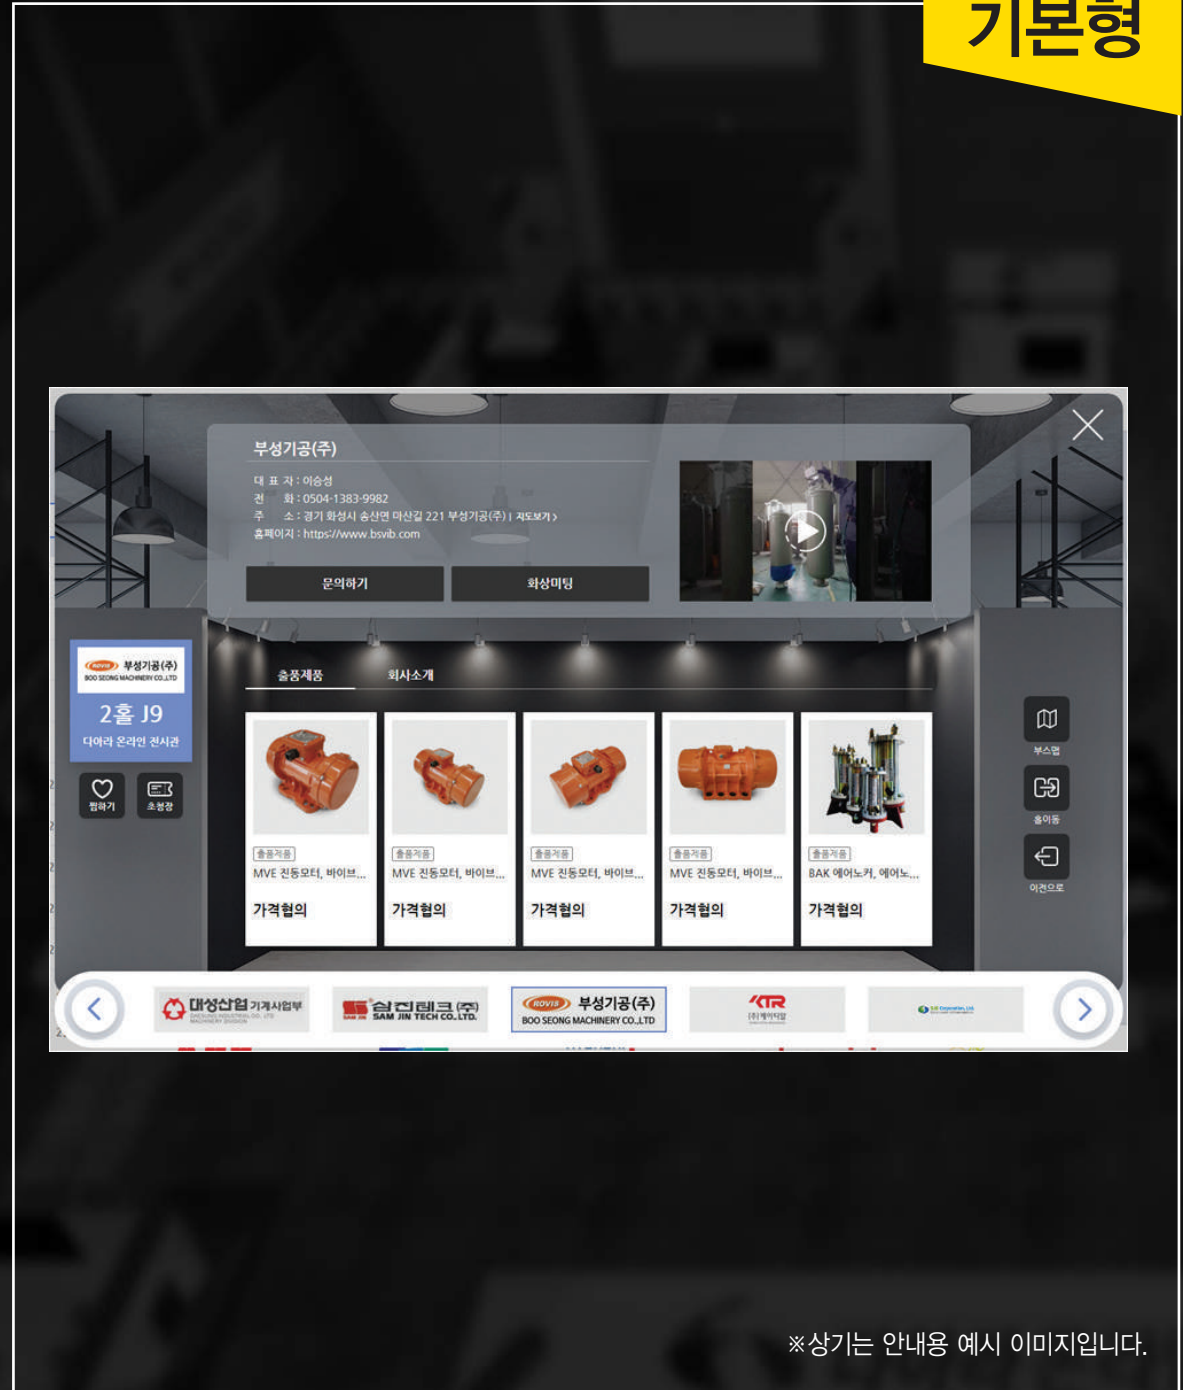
기본형

부성기공(주)

대 표 자 : 이승성
전 화 : 0504-1383-9982
주 소 : 경기 화성시 송산면 마산길 221 부성기공(주) | 지도보기 >
홈페이지 : https://www.bsvib.com

문의하기

화상미팅

ROVIB 부성기공(주) BOO SEONG MACHINERY CO.,LTD

2홀 J9

디어러 온라인 전시관

찜하기

초청장

출품제품

회사소개

출품제품
MVE 진동모터, 바이브...
가격협의

출품제품
MVE 진동모터, 바이브...
가격협의

출품제품
MVE 진동모터, 바이브...
가격협의

출품제품
MVE 진동모터, 바이브...
가격협의

출품제품
BAK 에어노커, 에어노...
가격협의

부스맵

홈이동

이전으로

대성산업 기계사업부

삼진테크(주) SAM JIN TECH CO.,LTD.

ROVIB 부성기공(주) BOO SEONG MACHINERY CO.,LTD

KTR (주)케이티알

※상기는 안내용 예시 이미지입니다.